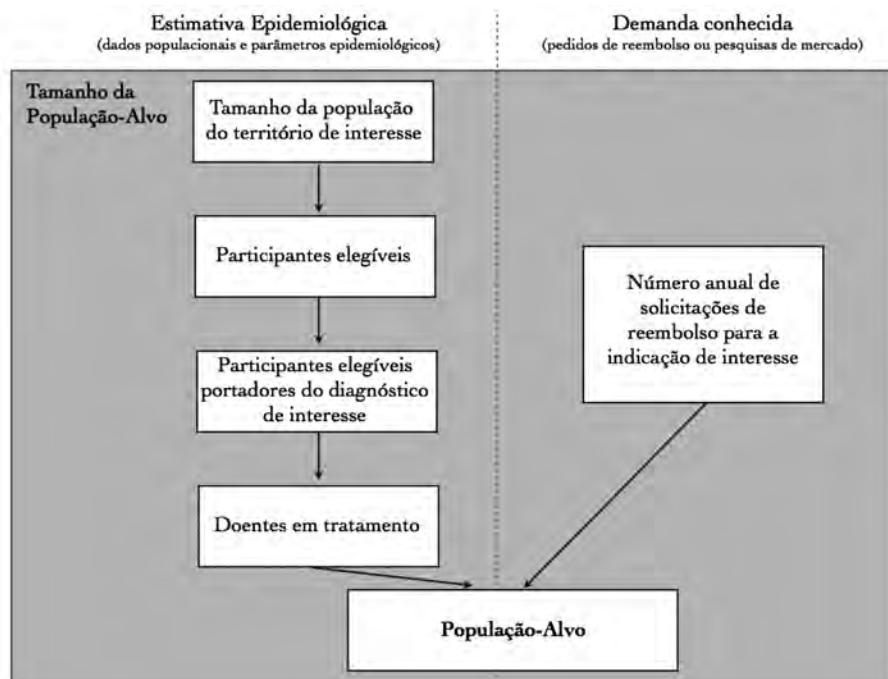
Estimativa Epidemiológica
(dados populacionais e parâmetros epidemiológicos)

Demanda conhecida
(pedidos de reembolso ou pesquisas de mercado)

Tamanho da População-Alvo

Tamanho da população do território de interesse

Participantes elegíveis

Participantes elegíveis portadores do diagnóstico de interesse

Doentes em tratamento

Número anual de solicitações de reembolso para a indicação de interesse

População-Alvo